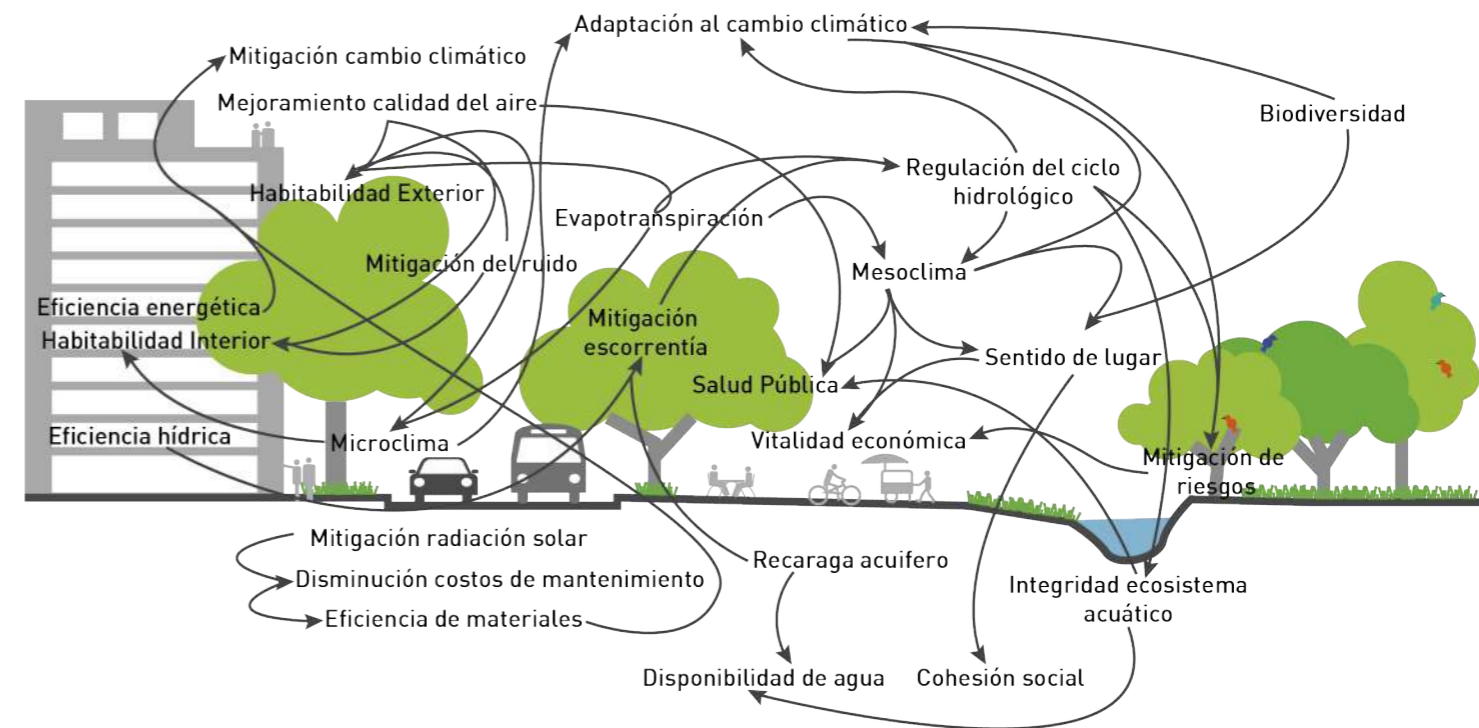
Adaptación al cambio climático

Mitigación cambio climático

Mejoramiento calidad del aire

Biodiversidad

Regulación del ciclo hidrológico

Habitabilidad Exterior

Evapotranspiración

Mitigación del ruido

Mesoclima

Eficiencia energética

Habitabilidad Interior

Mitigación escorrentía

Sentido de lugar

Salud Pública

Vitalidad económica

Eficiencia hídrica

Microclima

Mitigación de riesgos

Mitigación radiación solar

Disminución costos de mantenimiento

Eficiencia de materiales

Recaraga acuifero

Integridad ecosistema acuático

Disponibilidad de agua

Cohesión social